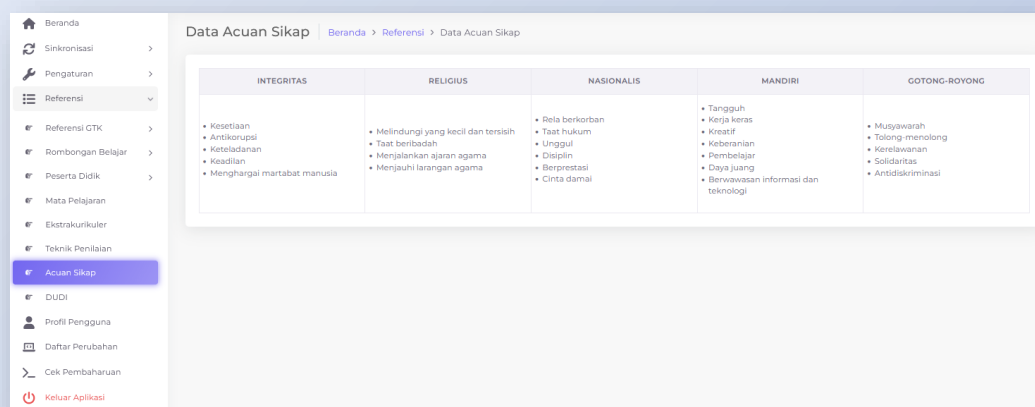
Beranda
Sinkronisasi
Pengaturan
Referensi
Referensi GTK
Rombongan Belajar
Peserta Didik
Mata Pelajaran
Ekstrakurikuler
Teknik Penilaian
Acuan Sikap
DUDI
Profil Pengguna
Daftar Perubahan
Cek Pembaharuan
Keluar Aplikasi

Data Acuan Sikap | Beranda > Referensi > Data Acuan Sikap

| INTEGRITAS | RELIGIUS | NASIONALIS | MANDIRI | GOTONG-ROYONG |
|---|---|---|---|---|
| • Kesetiaan • Antikorupsi • Keteladanan • Keadilan • Menghargai martabat manusia | • Melindungi yang kecil dan tersisih • Taat beribadah • Menjalankan ajaran agama • Menjauhi larangan agama | • Rela berkorban • Taat hukum • Unggul • Disiplin • Berprestasi • Cinta damai | • Tangguh • Kerja keras • Kreatif • Keberanian • Pembelajar • Daya juang • Berwawasan informasi dan teknologi | • Musyawarah • Tolong-menolong • Kerelawanan • Solidaritas • Antidiskriminasi |